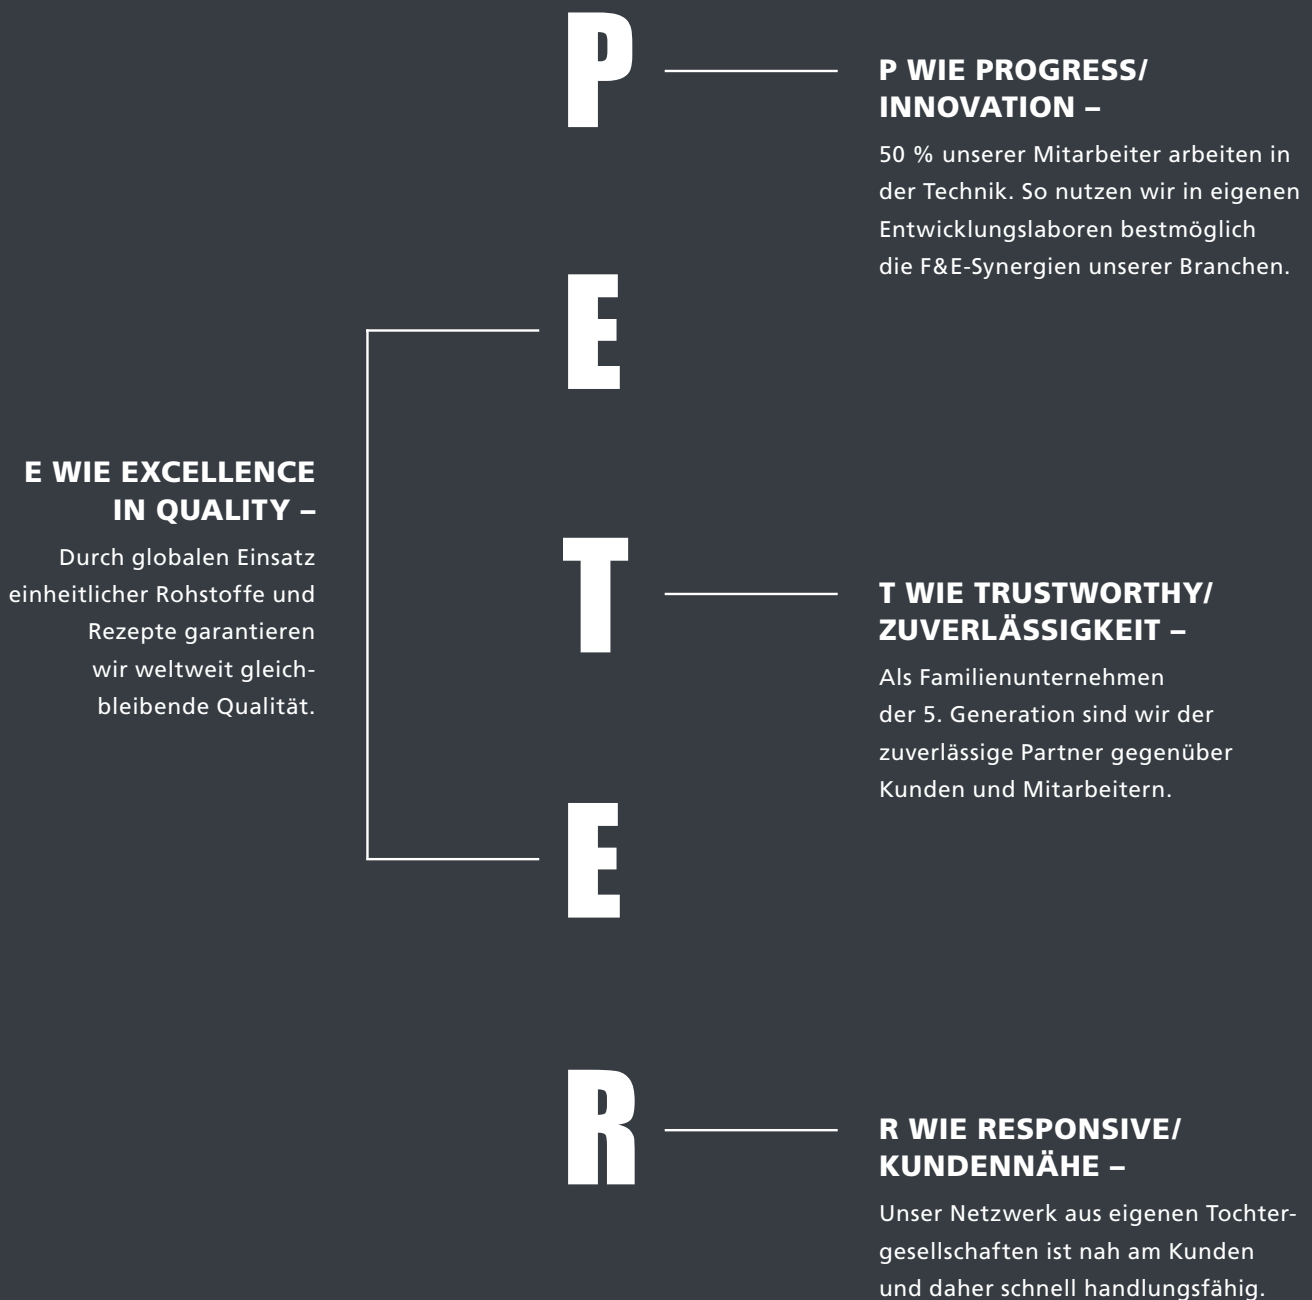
P

P WIE PROGRESS/ INNOVATION –

50 % unserer Mitarbeiter arbeiten in der Technik. So nutzen wir in eigenen Entwicklungslaboren bestmöglich die F&E-Synergien unserer Branchen.

E

E WIE EXCELLENCE IN QUALITY –

Durch globalen Einsatz einheitlicher Rohstoffe und Rezepte garantieren wir weltweit gleichbleibende Qualität.

T

T WIE TRUSTWORTHY/ ZUVERLÄSSIGKEIT –

Als Familienunternehmen der 5. Generation sind wir der zuverlässige Partner gegenüber Kunden und Mitarbeitern.

E

R

R WIE RESPONSIVE/ KUNDENNÄHE –

Unser Netzwerk aus eigenen Tochtergesellschaften ist nah am Kunden und daher schnell handlungsfähig.